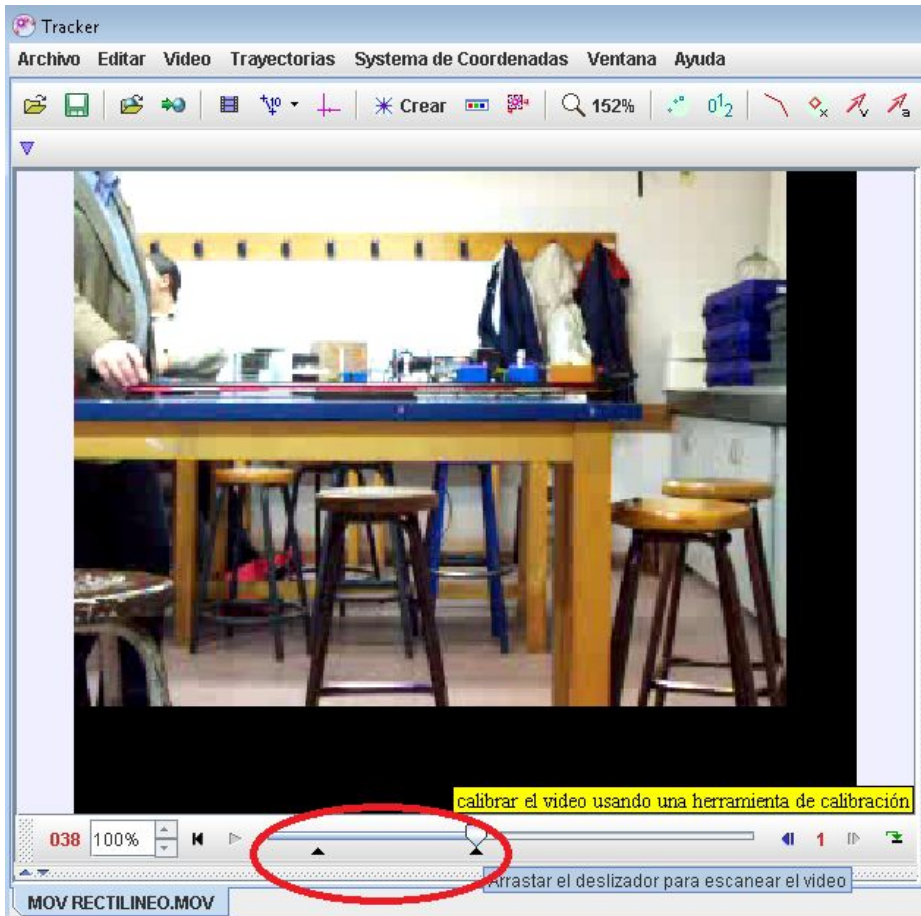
Tracker

Archivo Editar Video Trayectorias Systema de Coordenadas Ventana Ayuda

Crear 152% $0^1_2$

calibrar el video usando una herramienta de calibración

038 100% 1

Arrastar el deslizador para escanear el video

MOV RECTILINEO.MOV